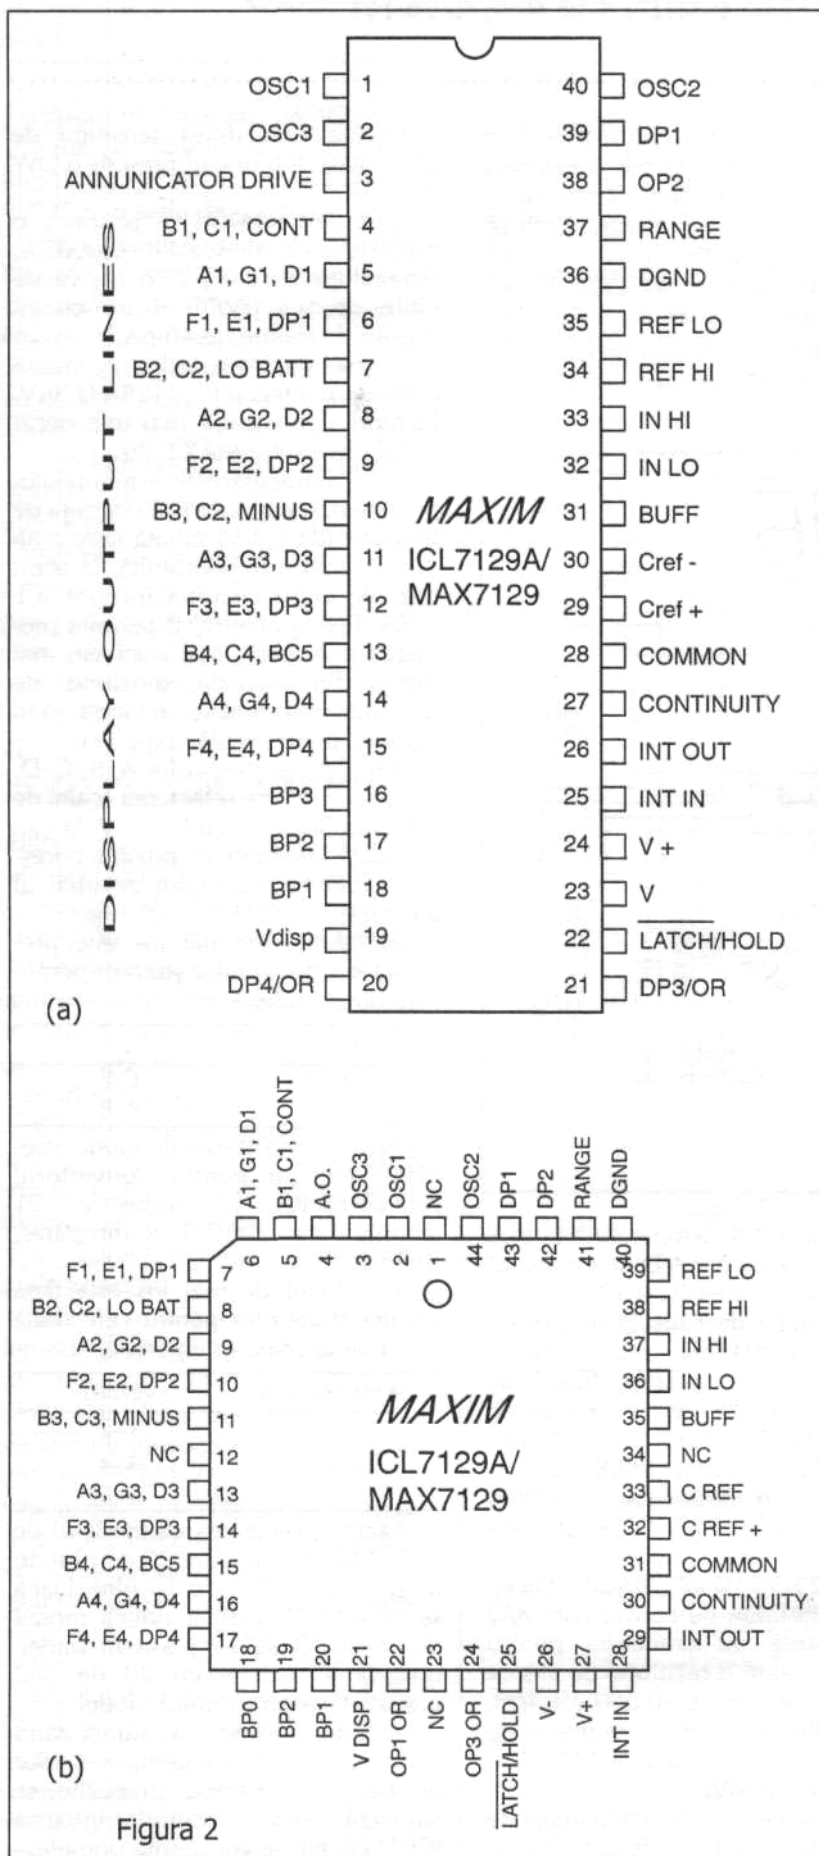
OSC1 1
OSC3 2
ANNUNICATOR DRIVE 3
B1, C1, CONT 4
A1, G1, D1 5
F1, E1, DP1 6
B2, C2, LO BATT 7
A2, G2, D2 8
F2, E2, DP2 9
B3, C2, MINUS 10
A3, G3, D3 11
F3, E3, DP3 12
B4, C4, BC5 13
A4, G4, D4 14
F4, E4, DP4 15
BP3 16
BP2 17
BP1 18
Vdisp 19
DP4/OR 20

DISPLAY OUTPUT LINES

40 OSC2
39 DP1
38 OP2
37 RANGE
36 DGND
35 REF LO
34 REF HI
33 IN HI
32 IN LO
31 BUFF
30 Cref -
29 Cref +
28 COMMON
27 CONTINUITY
26 INT OUT
25 INT IN
24 V +
23 V
22 $\overline{\text{LATCH}}$/HOLD
21 DP3/OR

MAXIM
ICL7129A/
MAX7129

(a)

A1, G1, D1 6
B1, C1, CONT 5
A.O. 4
OSC3 3
OSC1 2
NC 1
OSC2 44
DP1 43
DP2 42
RANGE 41
DGND 40

F1, E1, DP1 7
B2, C2, LO BAT 8
A2, G2, D2 9
F2, E2, DP2 10
B3, C3, MINUS 11
NC 12
A3, G3, D3 13
F3, E3, DP3 14
B4, C4, BC5 15
A4, G4, D4 16
F4, E4, DP4 17

39 REF LO
38 REF HI
37 IN HI
36 IN LO
35 BUFF
34 NC
33 C REF
32 C REF +
31 COMMON
30 CONTINUITY
29 INT OUT

MAXIM
ICL7129A/
MAX7129

18 BP0
19 BP2
20 BP1
21 V DISP
22 OP1 OR
23 NC
24 OP3 OR
25 $\overline{\text{LATCH}}$/HOLD
26 V-
27 V+
28 INT IN

(b)

Figura 2